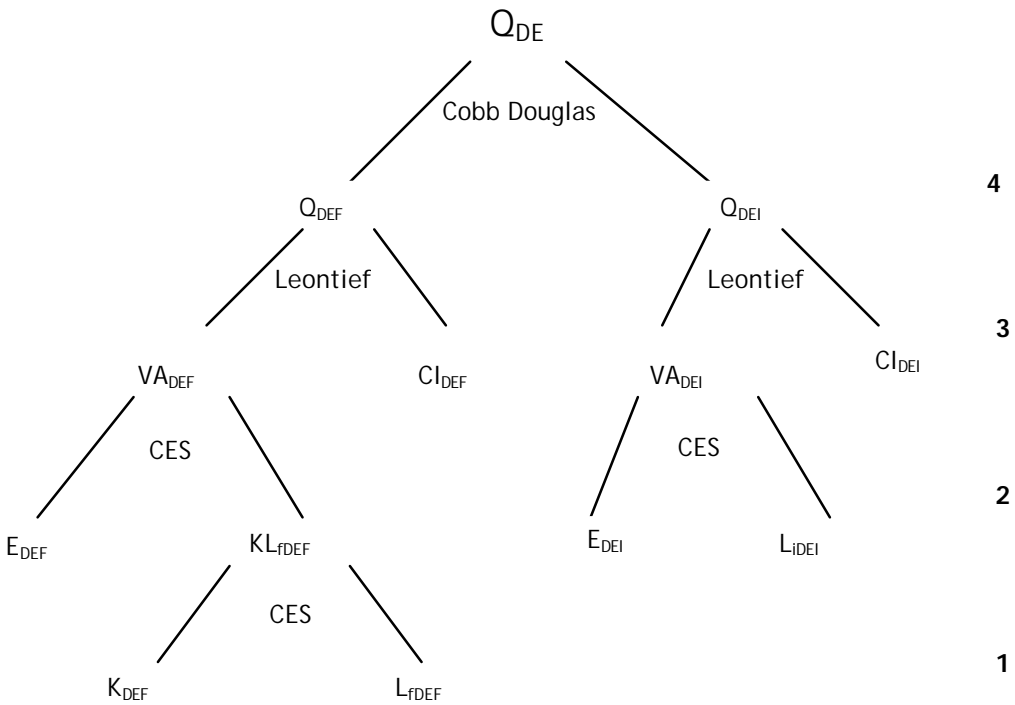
$Q_{DE}$

Cobb Douglas

4

$Q_{DEF}$

$Q_{DEI}$

Leontief

Leontief

3

$VA_{DEF}$

$CI_{DEF}$

$VA_{DEI}$

$CI_{DEI}$

CES

CES

2

$E_{DEF}$

$KL_{fDEF}$

$E_{DEI}$

$L_{iDEI}$

CES

1

$K_{DEF}$

$L_{fDEF}$